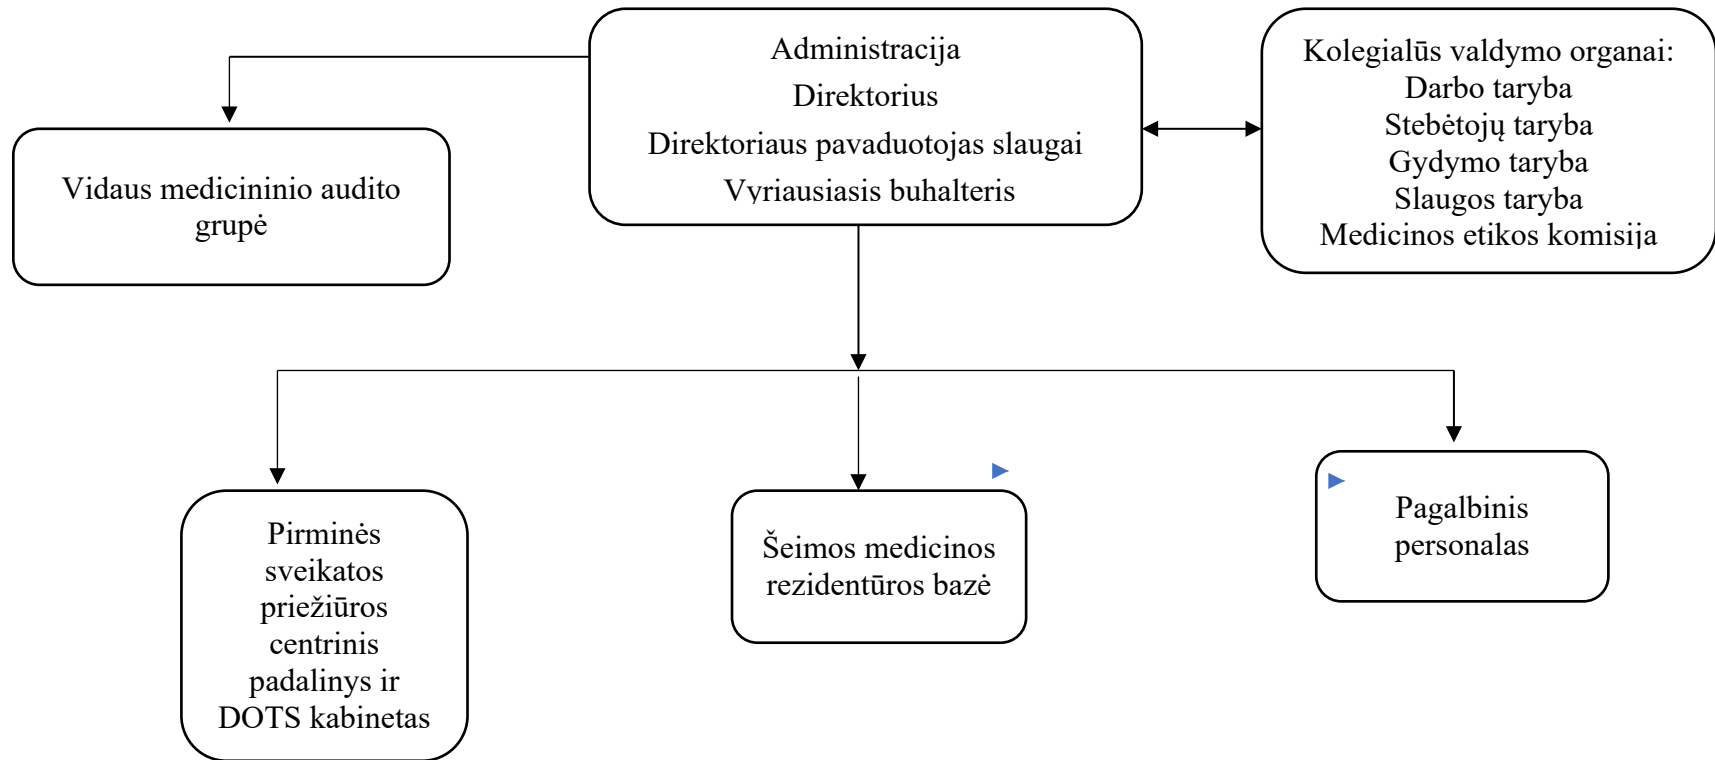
Administracija
Direktorius
Direktoriaus pavaduotojas slaugai
Vyriausiasis buhalteris

Kolegialūs valdymo organai:
Darbo taryba
Stebėtojų taryba
Gydymo taryba
Slaugos taryba
Medicinos etikos komisija

Vidaus medicininio audito grupė

Pirminės sveikatos priežiūros centrinis padalinys ir DOTS kabinetas

Šeimos medicinos rezidentūros bazė

Pagalbinis personalas